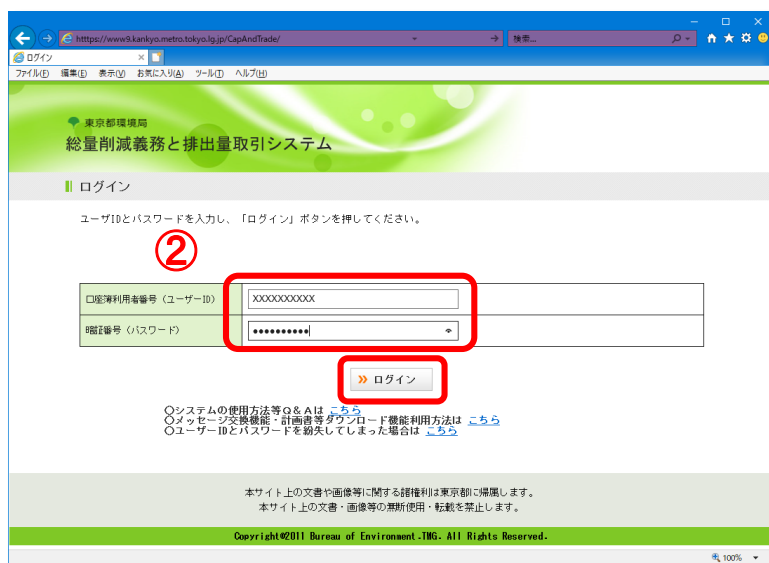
https://www9.kankyo.metro.tokyo.lg.jp/CapAndTrade/
検索...
ログイン
ファイル(F) 編集(E) 表示(V) お気に入り(A) ツール(T) ヘルプ(H)

東京都環境局
総量削減義務と排出量取引システム

ログイン

ユーザIDとパスワードを入力し、「ログイン」ボタンを押してください。

②

| 口座簿利用者番号（ユーザーID） | XXXXXXXXXX |
|---|---|
| 暗証番号（パスワード） | •••••••••• |

» ログイン

○システムの使用方法等Q＆Aは こちら
○メッセージ交換機能・計画書等ダウンロード機能利用方法は こちら
○ユーザーIDとパスワードを紛失してしまった場合は こちら

本サイト上の文書や画像等に関する諸権利は東京都に帰属します。
本サイト上の文書・画像等の無断使用・転載を禁止します。

Copyright©2011 Bureau of Environment.TMG. All Rights Reserved.

100%